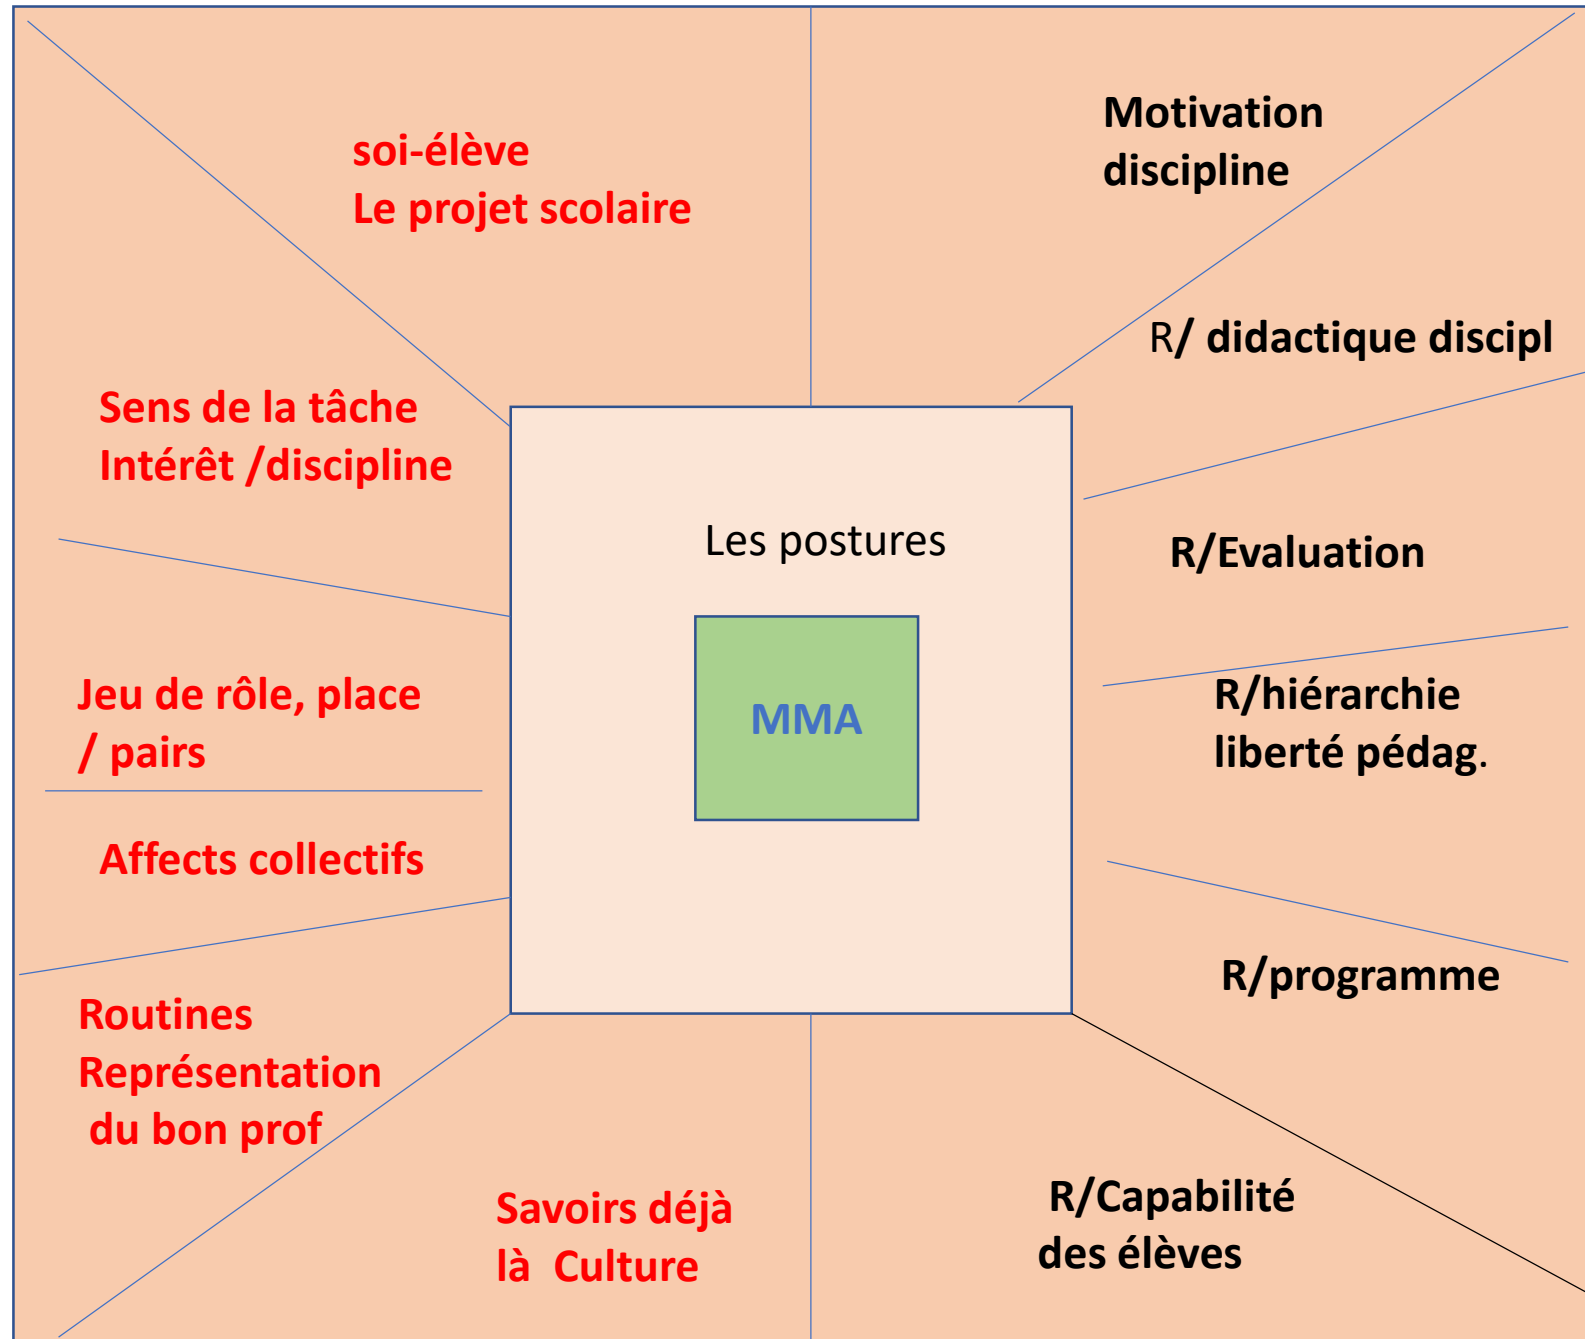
soi-élève
Le projet scolaire

Motivation
discipline

R/ didactique discipl

Sens de la tâche
Intérêt /discipline

Les postures

MMA

R/Evaluation

Jeu de rôle, place
/ pairs

R/hiérarchie
liberté pédag.

Affects collectifs

R/programme

Routines
Représentation
du bon prof

Savoirs déjà
là Culture

R/Capabilité
des élèves